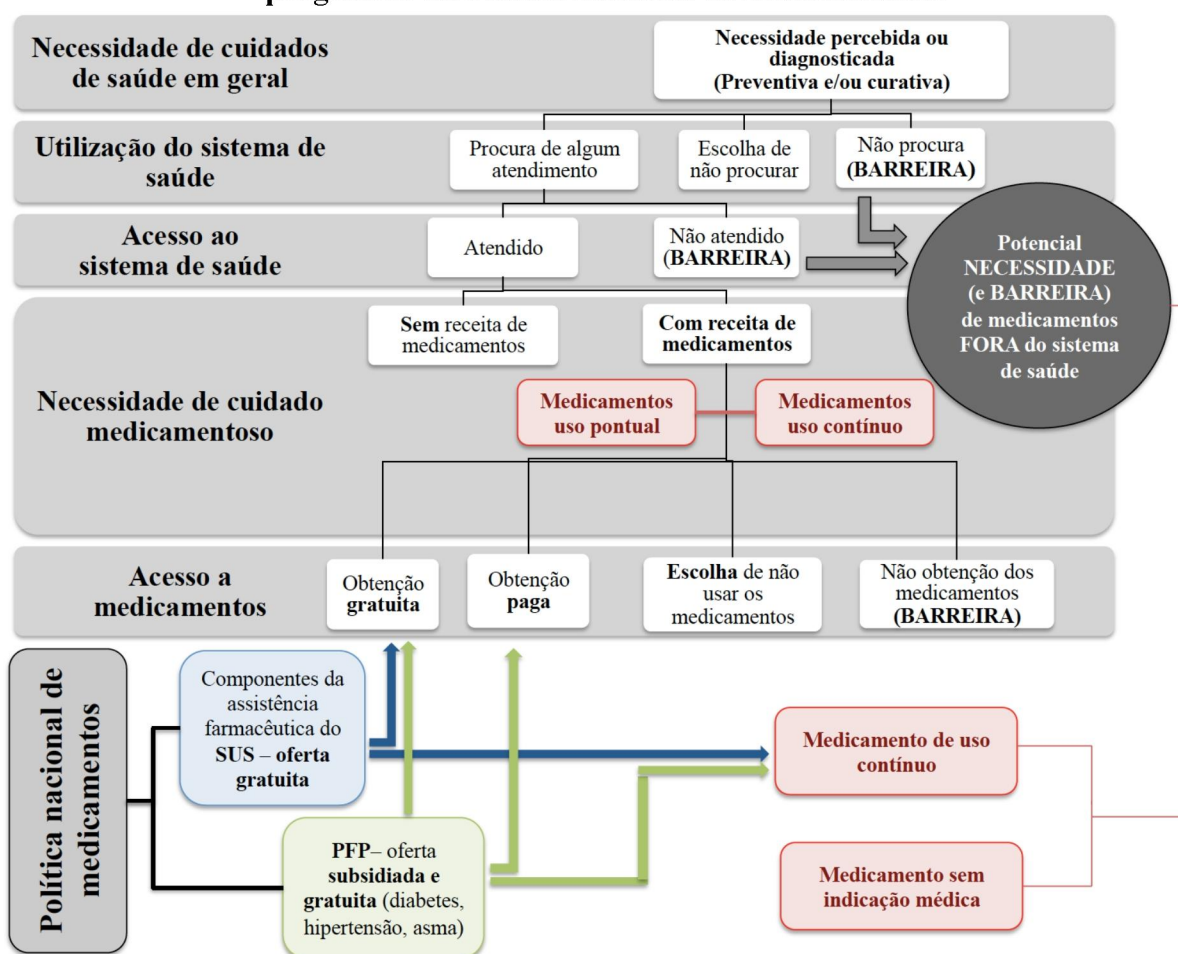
Necessidade de cuidados de saúde em geral

Necessidade percebida ou diagnosticada (Preventiva e/ou curativa)

Utilização do sistema de saúde

Procura de algum atendimento

Escolha de não procurar

Não procura (BARREIRA)

Acesso ao sistema de saúde

Atendido

Não atendido (BARREIRA)

Potencial NECESSIDADE (e BARREIRA) de medicamentos FORA do sistema de saúde

Necessidade de cuidado medicamentoso

Sem receita de medicamentos

Com receita de medicamentos

Medicamentos uso pontual

Medicamentos uso contínuo

Acesso a medicamentos

Obtenção gratuita

Obtenção paga

Escolha de não usar os medicamentos

Não obtenção dos medicamentos (BARREIRA)

Política nacional de medicamentos

Componentes da assistência farmacêutica do SUS – oferta gratuita

PFP– oferta subsidiada e gratuita (diabetes, hipertensão, asma)

Medicamento de uso contínuo

Medicamento sem indicação médica